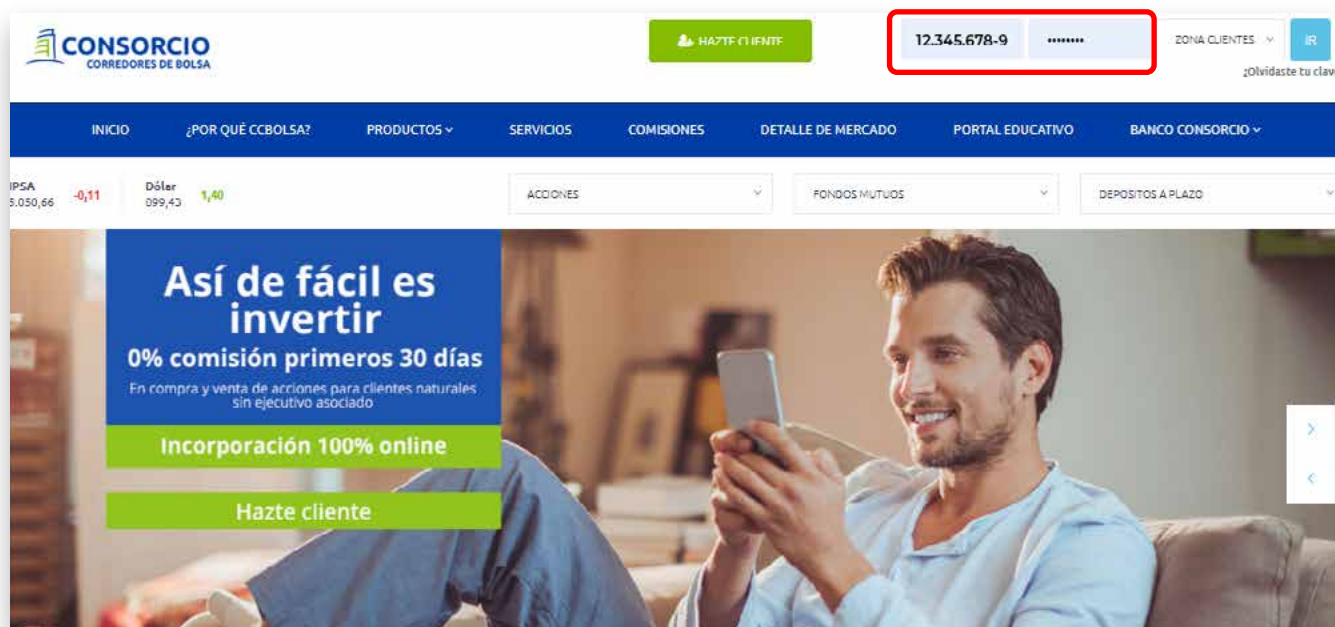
CONSORCIO
CORREDORES DE BOLSA

HAZTE CLIENTE

12.345.678-9
••••••••

ZONA CLIENTES

IR

¿Olvidaste tu clav

INICIO
¿POR QUÉ CCBOLSA?
PRODUCTOS
SERVICIOS
COMISIONES
DETALLE DE MERCADO
PORTAL EDUCATIVO
BANCO CONSORCIO

IPSA
5.050,66
-0,11

Dólar
099,43
1,40

ACCIONES
FONDOS MUTUOS
DEPOSITOS A PLAZO

Así de fácil es invertir
0% comisión primeros 30 días
En compra y venta de acciones para clientes naturales sin ejecutivo asociado
Incorporación 100% online
Hazte cliente